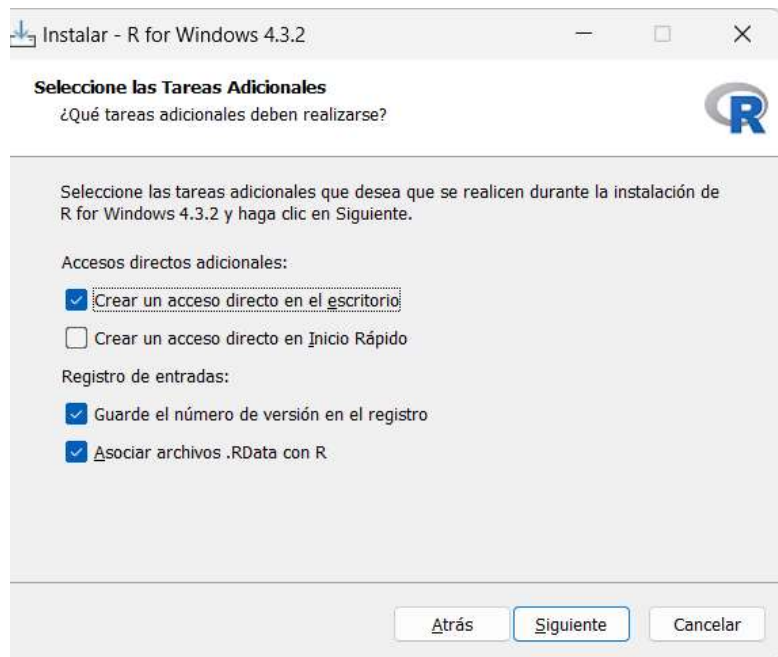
Instalar - R for Windows 4.3.2

Seleccione las Tareas Adicionales
¿Qué tareas adicionales deben realizarse?

R

Seleccione las tareas adicionales que desea que se realicen durante la instalación de R for Windows 4.3.2 y haga clic en Siguiente.

Accesos directos adicionales:

Crear un acceso directo en el escritorio

Crear un acceso directo en Inicio Rápido

Registro de entradas:

Guarde el número de versión en el registro

Asociar archivos .RData con R

Atrás Siguiente Cancelar